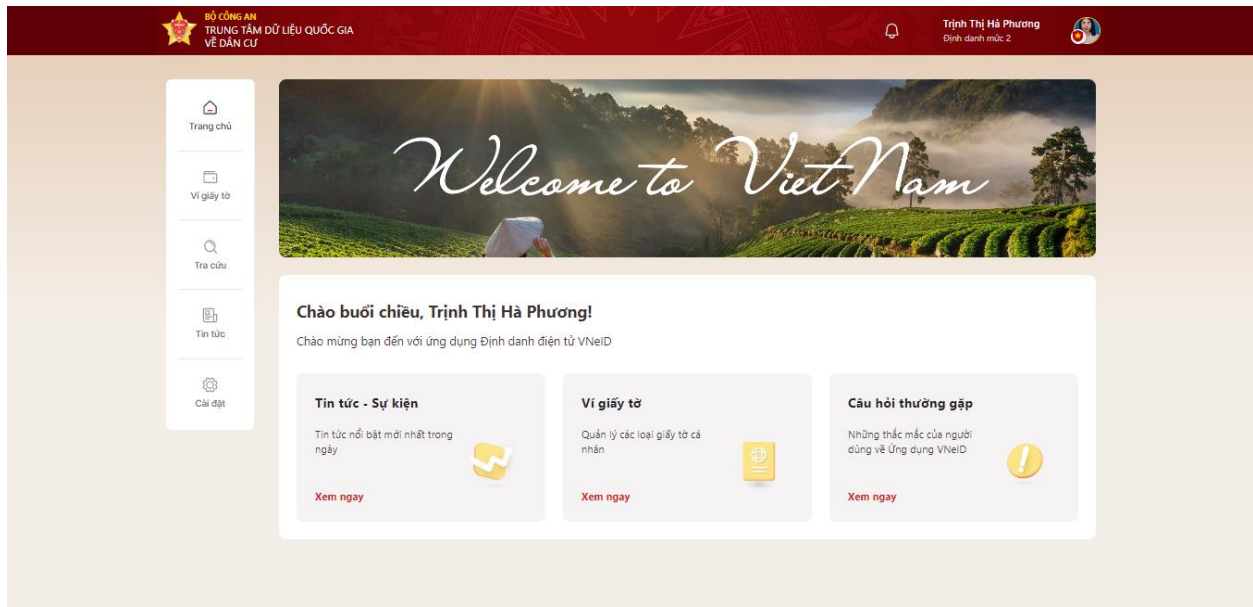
BỘ CÔNG AN
TRUNG TÂM DỮ LIỆU QUỐC GIA VỀ DÂN CƯ

Trịnh Thị Hà Phương
Định danh mức 2

Trang chủ

Ví giấy tờ

Tra cứu

Tin tức

Cài đặt

Welcome to VietNam

Chào buổi chiều, Trịnh Thị Hà Phương!

Chào mừng bạn đến với ứng dụng Định danh điện tử VNeID

Tin tức - Sự kiện

Tin tức nổi bật mới nhất trong ngày

Xem ngay

Ví giấy tờ

Quản lý các loại giấy tờ cá nhân

Xem ngay

Câu hỏi thường gặp

Những thắc mắc của người dùng về Ứng dụng VNeID

Xem ngay